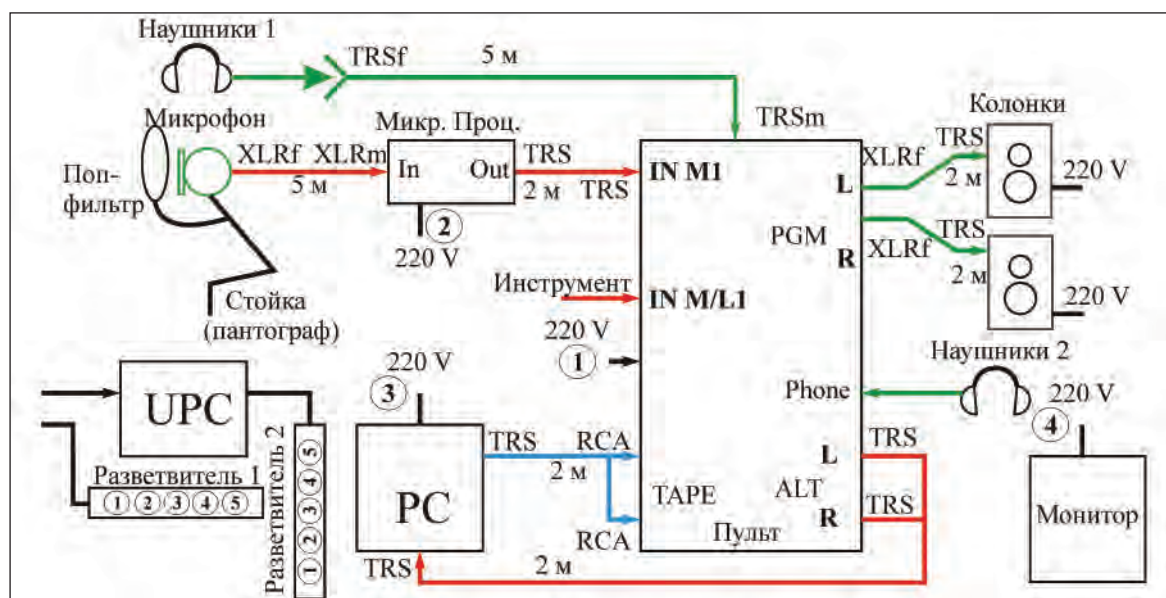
Наушники 1
TRSf
5 м
TRSm
Колонки
Микрофон
Микр. Проц.
Поп-фильтр
XLRf XLRm
5 м
In
Out
TRS
2 м
TRS
IN M1
XLRf
L
TRS
2 м
220 V
2
220 V
PGM
R
TRS
XLRf
2 м
220 V
Стойка (пантограф)
Инструмент
IN M/L1
220 V
1
220 V
3
Наушники 2
UPC
Phone
220 V
4
Разветвитель 1
1 2 3 4 5
Разветвитель 2
1 2 3 4 5
TRS
RCA
2 м
PC
TAPE
ALT
L
TRS
R
TRS
RCA
Пульт
Монитор
TRS
2 м